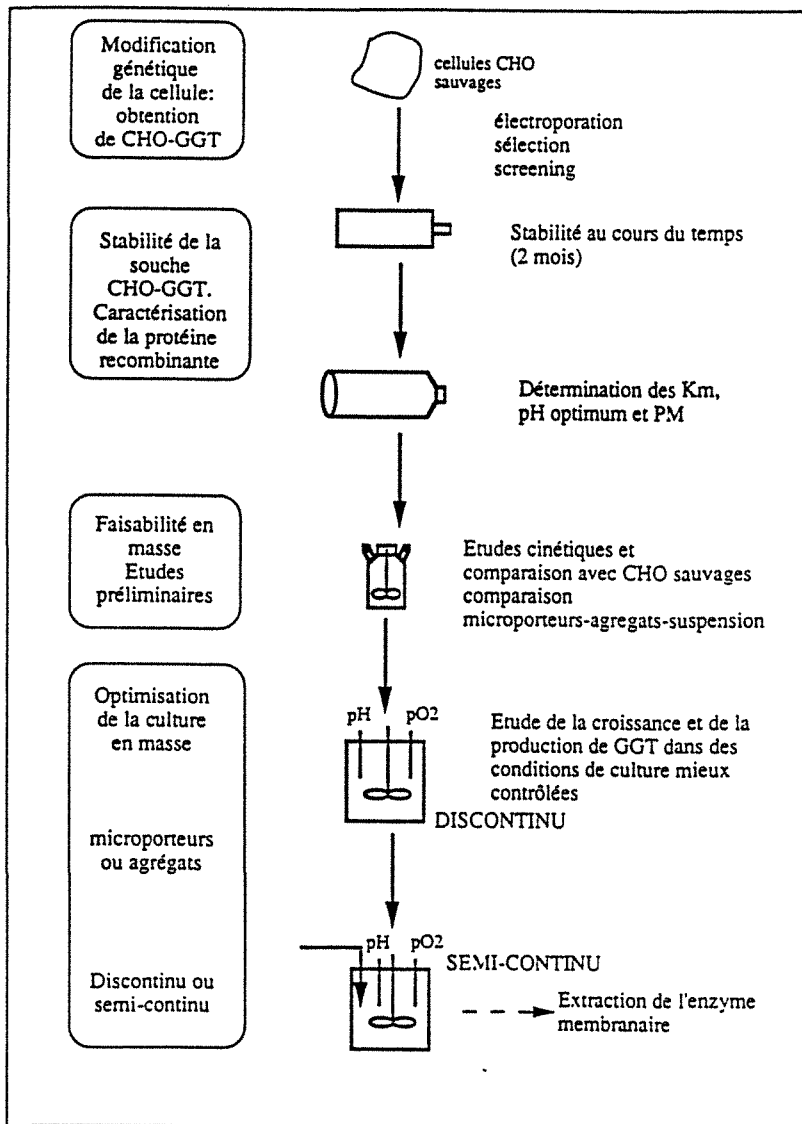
Modification génétique de la cellule: obtention de CHO-GGT

cellules CHO sauvages

électroporation
sélection
screening

Stabilité de la souche CHO-GGT. Caractérisation de la protéine recombinante

Stabilité au cours du temps (2 mois)

Détermination des Km, pH optimum et PM

Faisabilité en masse Etudes préliminaires

Etudes cinétiques et comparaison avec CHO sauvages comparaison microporteurs-agregats-suspension

Optimisation de la culture en masse

microporteurs ou agrégats

pH pO2

Etude de la croissance et de la production de GGT dans des conditions de culture mieux contrôlées

DISCONTINU

Discontinu ou semi-continu

pH pO2

SEMI-CONTINU

Extraction de l'enzyme membranaire